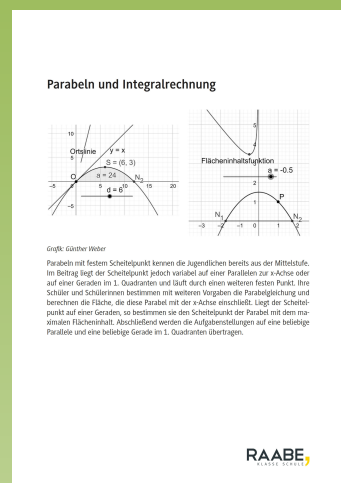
Parabeln und Integralrechnung

10
5
Ortslinie
y = x
S = (6, 3)
O
a = 24
N₂
−5
5
10
15
20
−5
d = 6

5
Flächeninhaltsfunktion
a = -0.5
2
P
1
N₁
N₂
−3
−2
−1
0
1
2

Grafik: Günther Weber

Parabeln mit festem Scheitelpunkt kennen die Jugendlichen bereits aus der Mittelstufe. Im Beitrag liegt der Scheitelpunkt jedoch variabel auf einer Parallelen zur x-Achse oder auf einer Geraden im 1. Quadranten und läuft durch einen weiteren festen Punkt. Ihre Schüler und Schülerinnen bestimmen mit weiteren Vorgaben die Parabelgleichung und berechnen die Fläche, die diese Parabel mit der x-Achse einschließt. Liegt der Scheitelpunkt auf einer Geraden, so bestimmen sie den Scheitelpunkt der Parabel mit dem maximalen Flächeninhalt. Abschließend werden die Aufgabenstellungen auf eine beliebige Parallele und eine beliebige Gerade im 1. Quadranten übertragen.

RAABE
KLASSE SCHULE